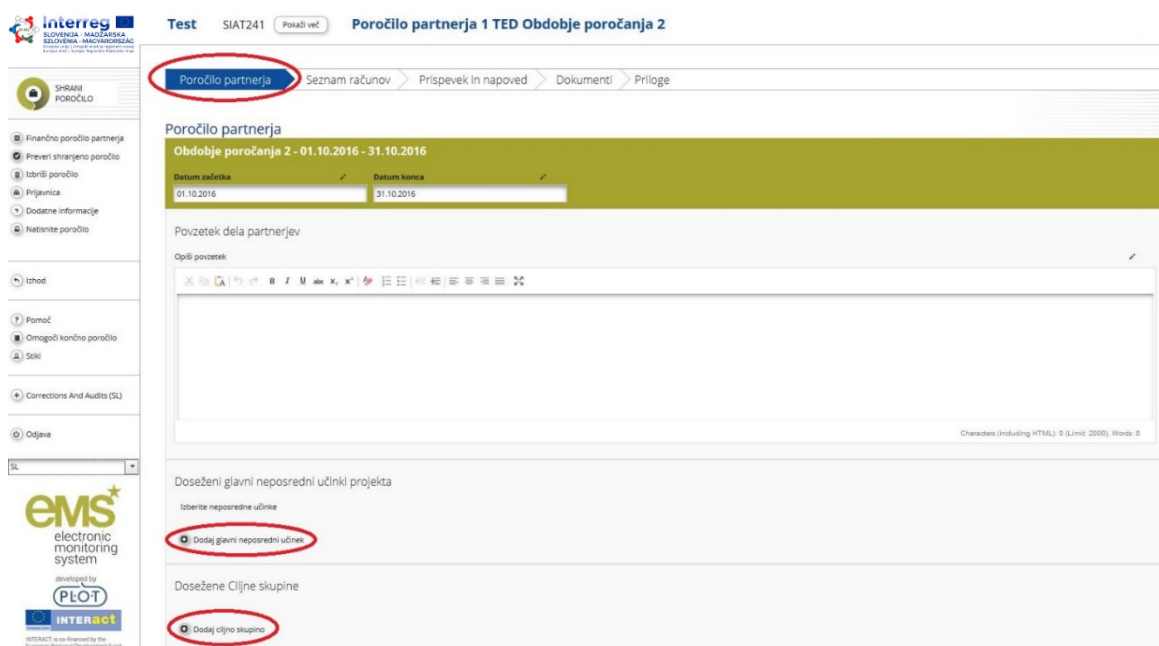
Interreg
SLOVENIJA - MADŽARSKA
SZLOVÉNIA - MAGYARORSZÁG
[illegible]

Test SIAT241 Pokaži več Poročilo partnerja 1 TED Obdobje poročanja 2

SHRANI POROČILO

Finančno poročilo partnerja
Preveri shranjeno poročilo
Izbriši poročilo
Prijavnica
Dodatne informacije
Natisnite poročilo

Izhod

Pomoč
Omogoči končno poročilo
Stiki

Corrections And Audits (SL)

Odjava

SL

eMS
electronic monitoring system
developed by
PLOT
INTERact
INTERACT is co-financed by the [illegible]

Poročilo partnerja | Seznam računov | Prispevek in napoved | Dokumenti | Priloge

Poročilo partnerja

Obdobje poročanja 2 - 01.10.2016 - 31.10.2016

Datum začetka
01.10.2016
Datum konca
31.10.2016

Povzetek dela partnerjev

Opiši povzetek

Characters (including HTML): 0 (Limit: 2000), Words: 0

Doseženi glavni neposredni učinki projekta

Izberite neposredne učinke

Dodaj glavni neposredni učinek

Dosežene Ciljne skupine

Dodaj ciljno skupino